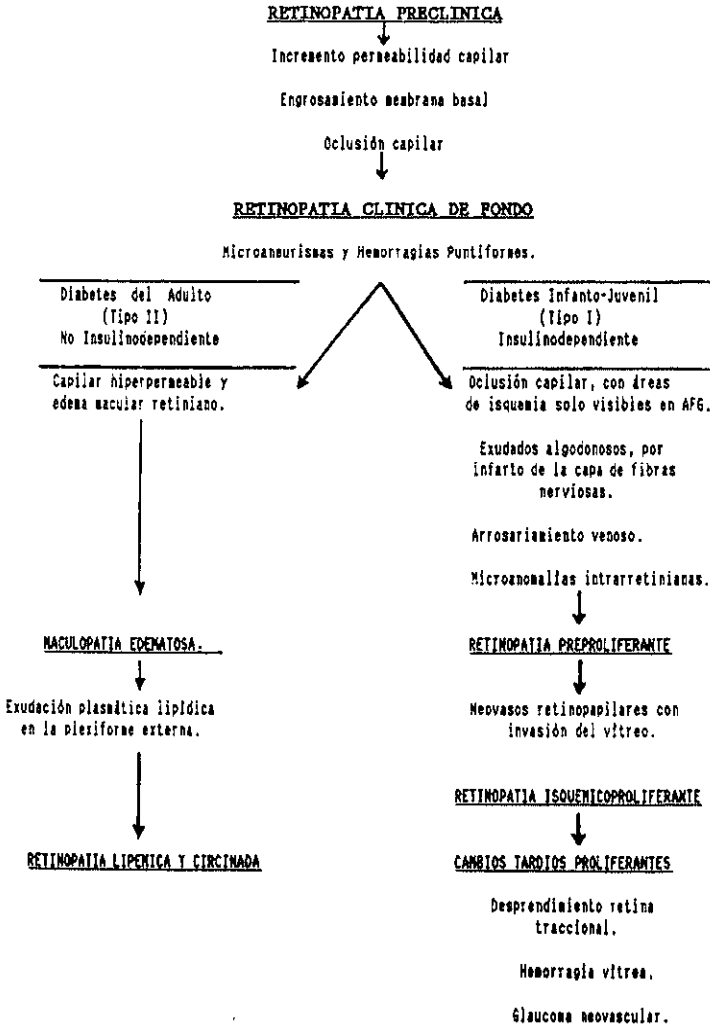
RETINOPATIA PRECLINICA

Incremento permeabilidad capilar

Engrosamiento membrana basal

Oclusión capilar

RETINOPATIA CLINICA DE FONDO

Microanmurismas y Hemorragias Puntiformes.

Diabetes del Adulto
(Tipo II)
No Insulinodependiente

Capilar hiperpermeable y edema macular retiniano.

MACULOPATIA EDEMATOSA.

Exudación plasmática lipídica en la plexiforme externa.

RETINOPATIA LIPEMICA Y CIRCINADA

Diabetes Infanto-Juvenil
(Tipo I)
Insulinodependiente

Oclusión capilar, con áreas de isquemia solo visibles en AFG.

Exudados algodonosos, por infarto de la capa de fibras nerviosas.

Arrosariamiento venoso.

Microanomalías intrarretinianas.

RETINOPATIA PREPROLIFERANTE

Neovasos retinopapilares con invasión del vítreo.

RETINOPATIA ISQUEMICOPROLIFERANTE

CAMBIOS TARDIOS PROLIFERANTES

Desprendimiento retina traccional.

Hemorragia vítrea.

Glaucoma neovascular.